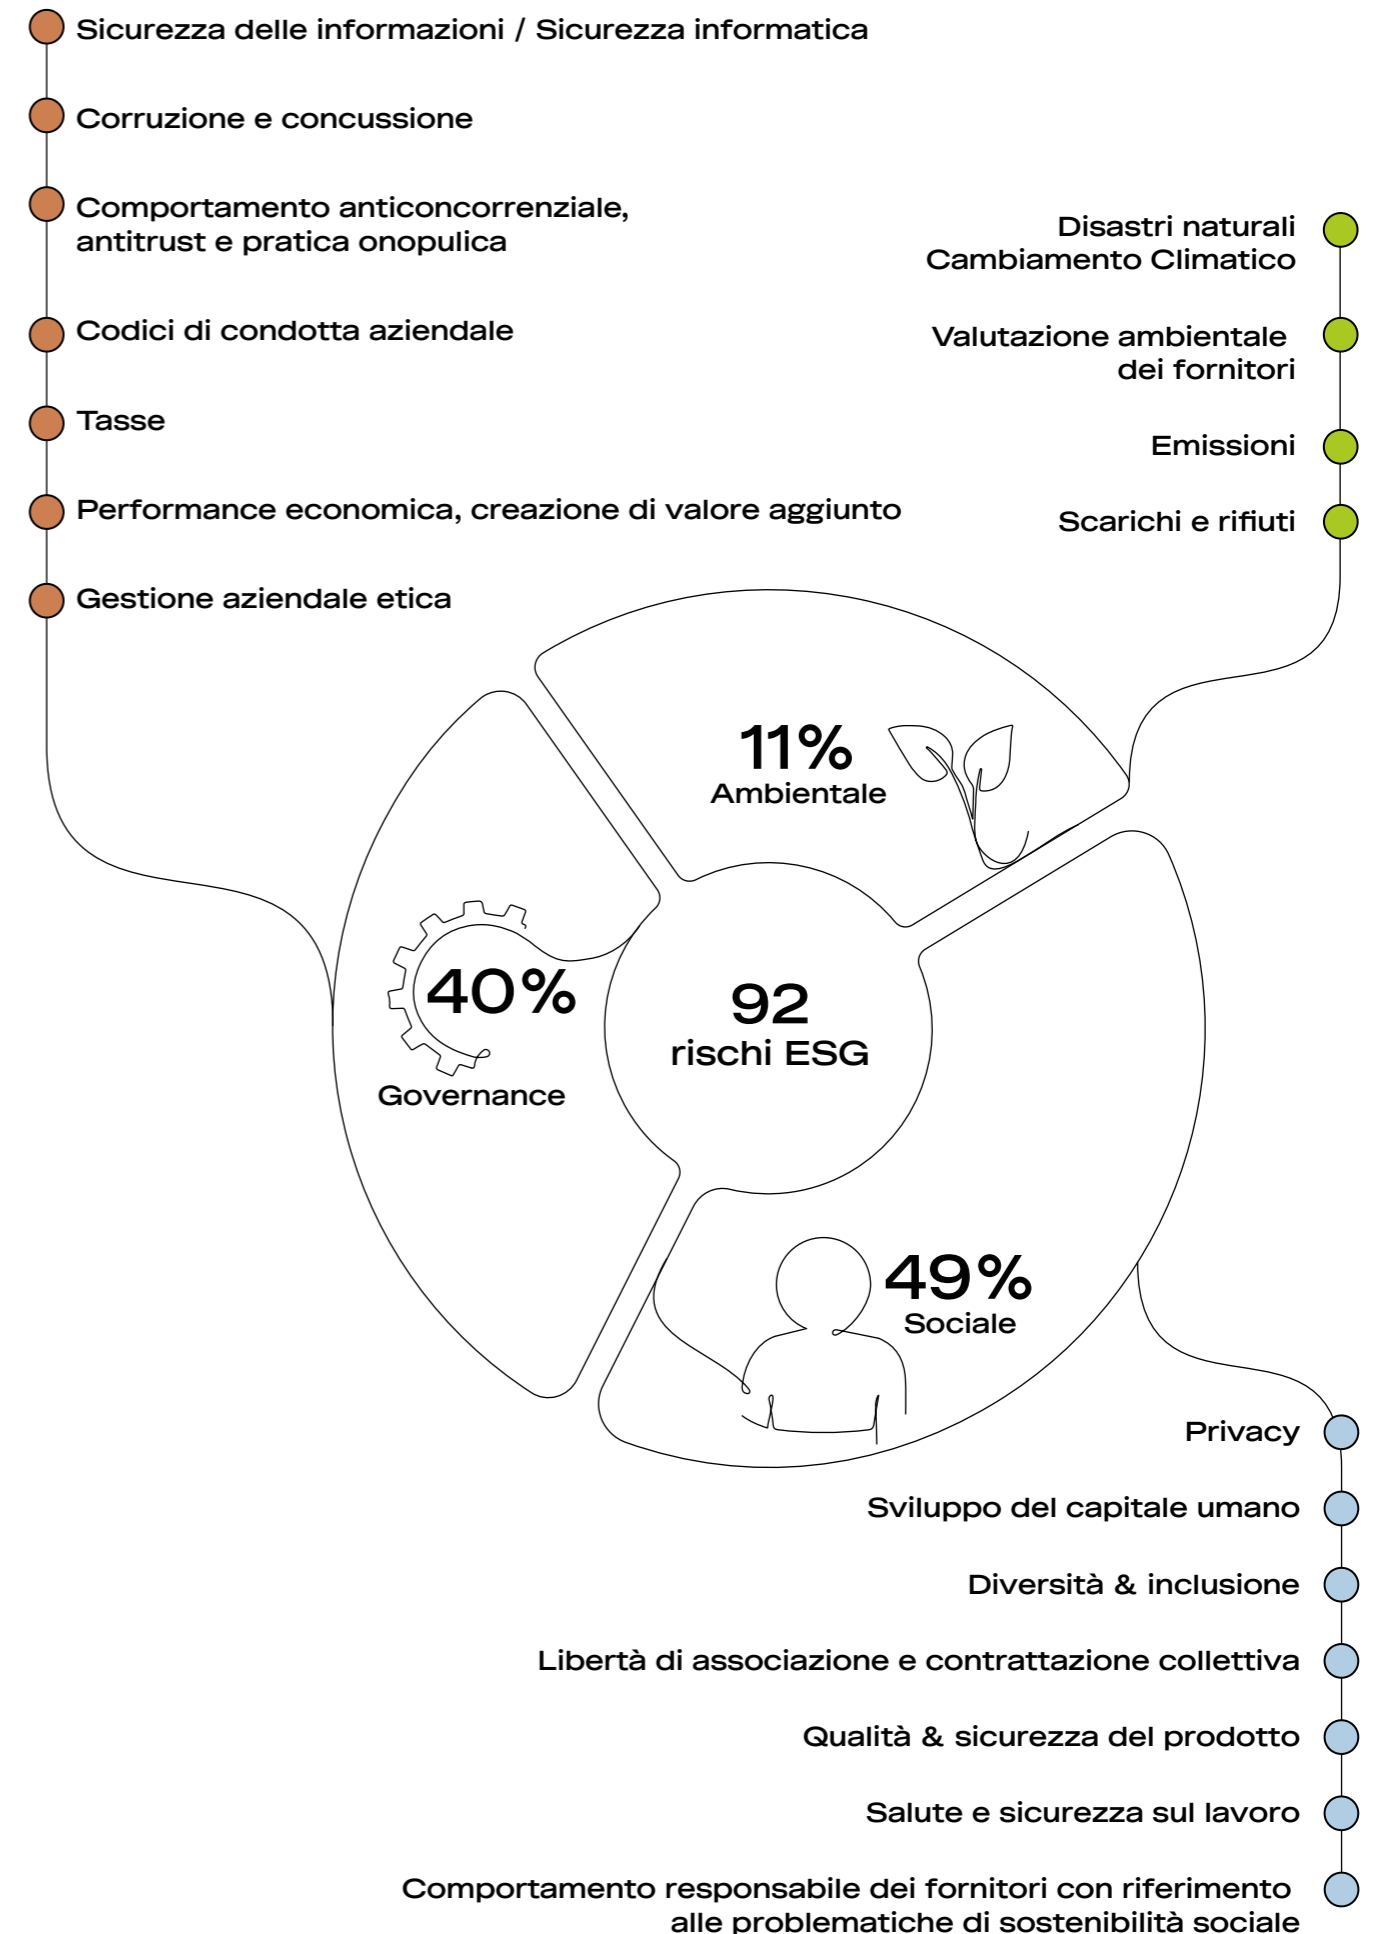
Sicurezza delle informazioni / Sicurezza informatica

Corruzione e concussione

Comportamento anticoncorrenziale, antitrust e pratica onopulica

Codici di condotta aziendale

Tasse

Performance economica, creazione di valore aggiunto

Gestione aziendale etica

Disastri naturali
Cambiamento Climatico

Valutazione ambientale dei fornitori

Emissioni

Scarichi e rifiuti

11%
Ambientale

40%
Governance

92
rischi ESG

49%
Sociale

Privacy

Sviluppo del capitale umano

Diversità & inclusione

Libertà di associazione e contrattazione collettiva

Qualità & sicurezza del prodotto

Salute e sicurezza sul lavoro

Comportamento responsabile dei fornitori con riferimento alle problematiche di sostenibilità sociale